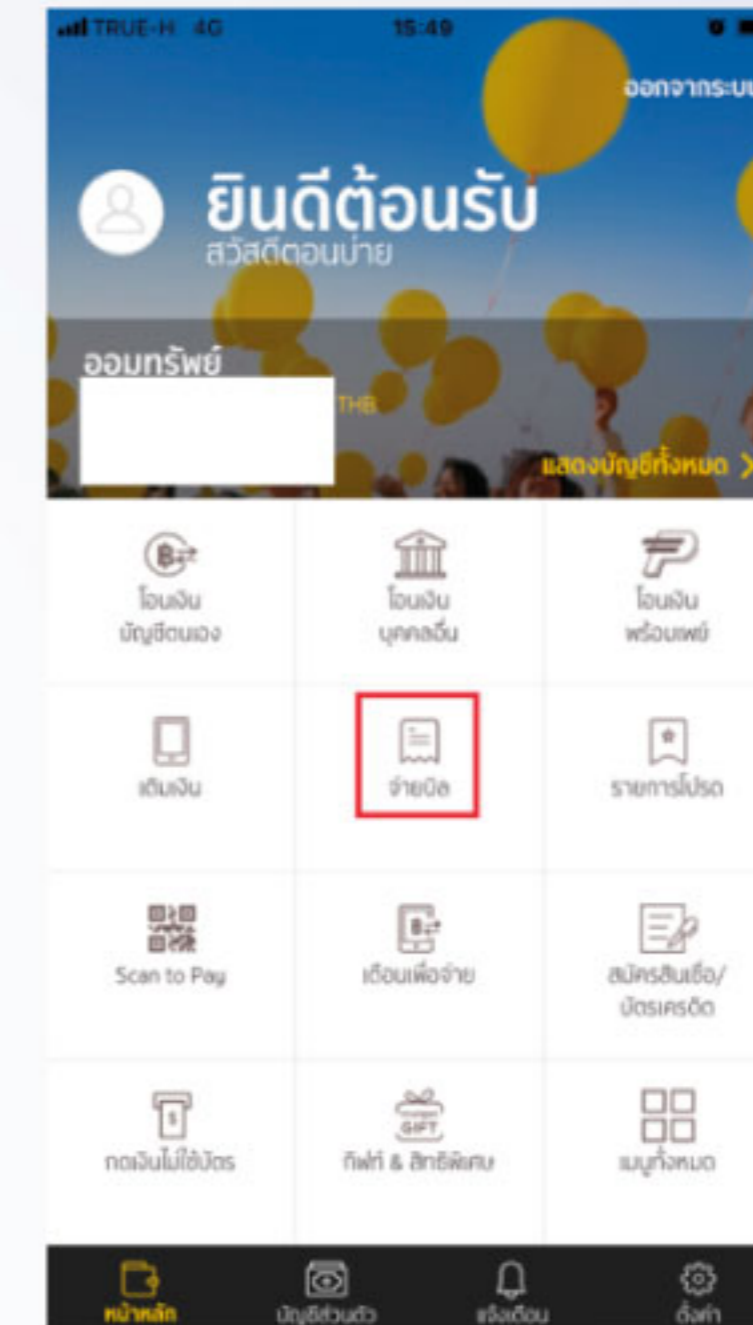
TRUE-H 4G 15:49

ออกจากระบบ

ยินดีต้อนรับ
สวัสดีตอนบ่าย

ออมทรัพย์
THB

แสดงบัญชีทั้งหมด >

โอนเงิน บัญชีตนเอง

โอนเงิน บุคคลอื่น

โอนเงิน พร้อมเพย์

เติมเงิน

จ่ายบิล

รายการโปรด

Scan to Pay

เตือนเพื่อจ่าย

สมัครสินเชื่อ/ บัตรเครดิต

GIFT

ถอนเงินไม่ใช้บัตร

กิฟท์ & สิทธิพิเศษ

เมนูทั้งหมด

หน้าหลัก

บัญชีส่วนตัว

แจ้งเตือน

ตั้งค่า